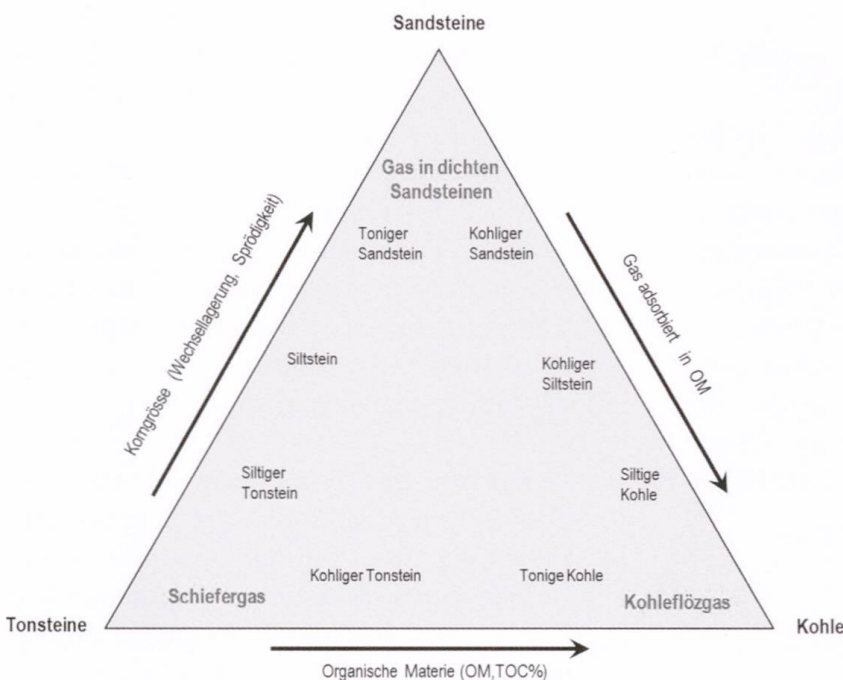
Sandsteine

Gas in dichten Sandsteinen

Toniger Sandstein

Kohliger Sandstein

Korngrösse (Wechsellagerung, Sprödigkeit)

Gas adsorbiert in OM

Siltstein

Kohliger Siltstein

Siltiger Tonstein

Siltige Kohle

Kohliger Tonstein

Tonige Kohle

Schiefergas

Kohleflözgas

Tonsteine

Kohle

Organische Materie (OM,TOC%)